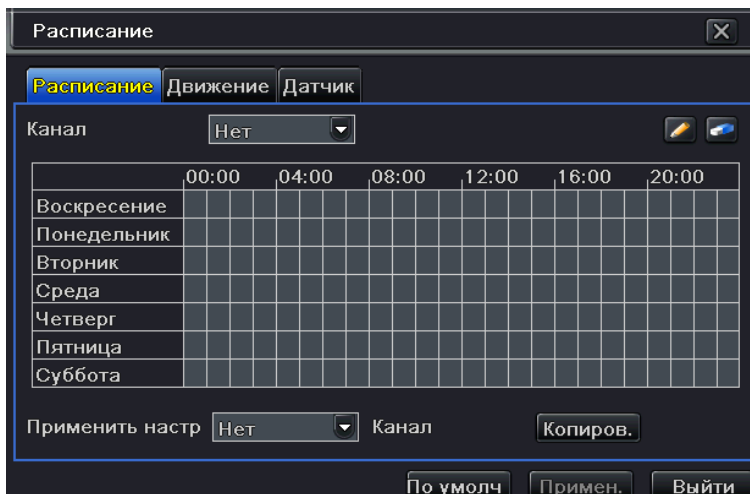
Расписание

Расписание Движение Датчик

Канал Нет

| | 00:00 | 04:00 | 08:00 | 12:00 | 16:00 | 20:00 |
|---|---|---|---|---|---|---|
| Воскресение | | | | | | |
| Понедельник | | | | | | |
| Вторник | | | | | | |
| Среда | | | | | | |
| Четверг | | | | | | |
| Пятница | | | | | | |
| Суббота | | | | | | |

Применить настр Нет Канал Копиров.

По умолч Примен. Выйти